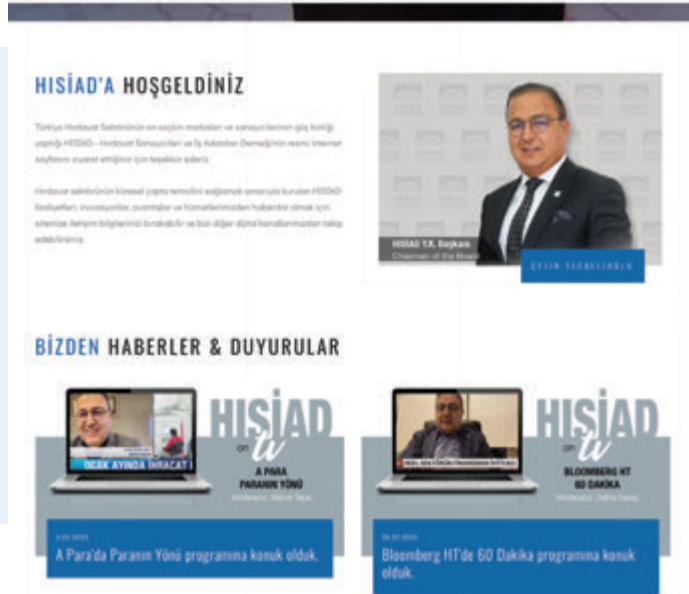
HISİAD'A HOŞGELDİNİZ

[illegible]

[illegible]

HISİAD Y.K. Başkanı
Chairman of the Board

ÇETİN TECDELİOĞLU

BİZDEN HABERLER & DUYURULAR

OCAK AYINDA İHRACAT

HISİAD
on tv
A PARA
PARANIN YÖNÜ
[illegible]

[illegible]
A Para'da Paranın Yönü programına konuk olduk.

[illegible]

HISİAD
on tv
BLOOMBERG HT
60 DAKİKA
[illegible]

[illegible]
Bloomberg HT'de 60 Dakika programına konuk olduk.